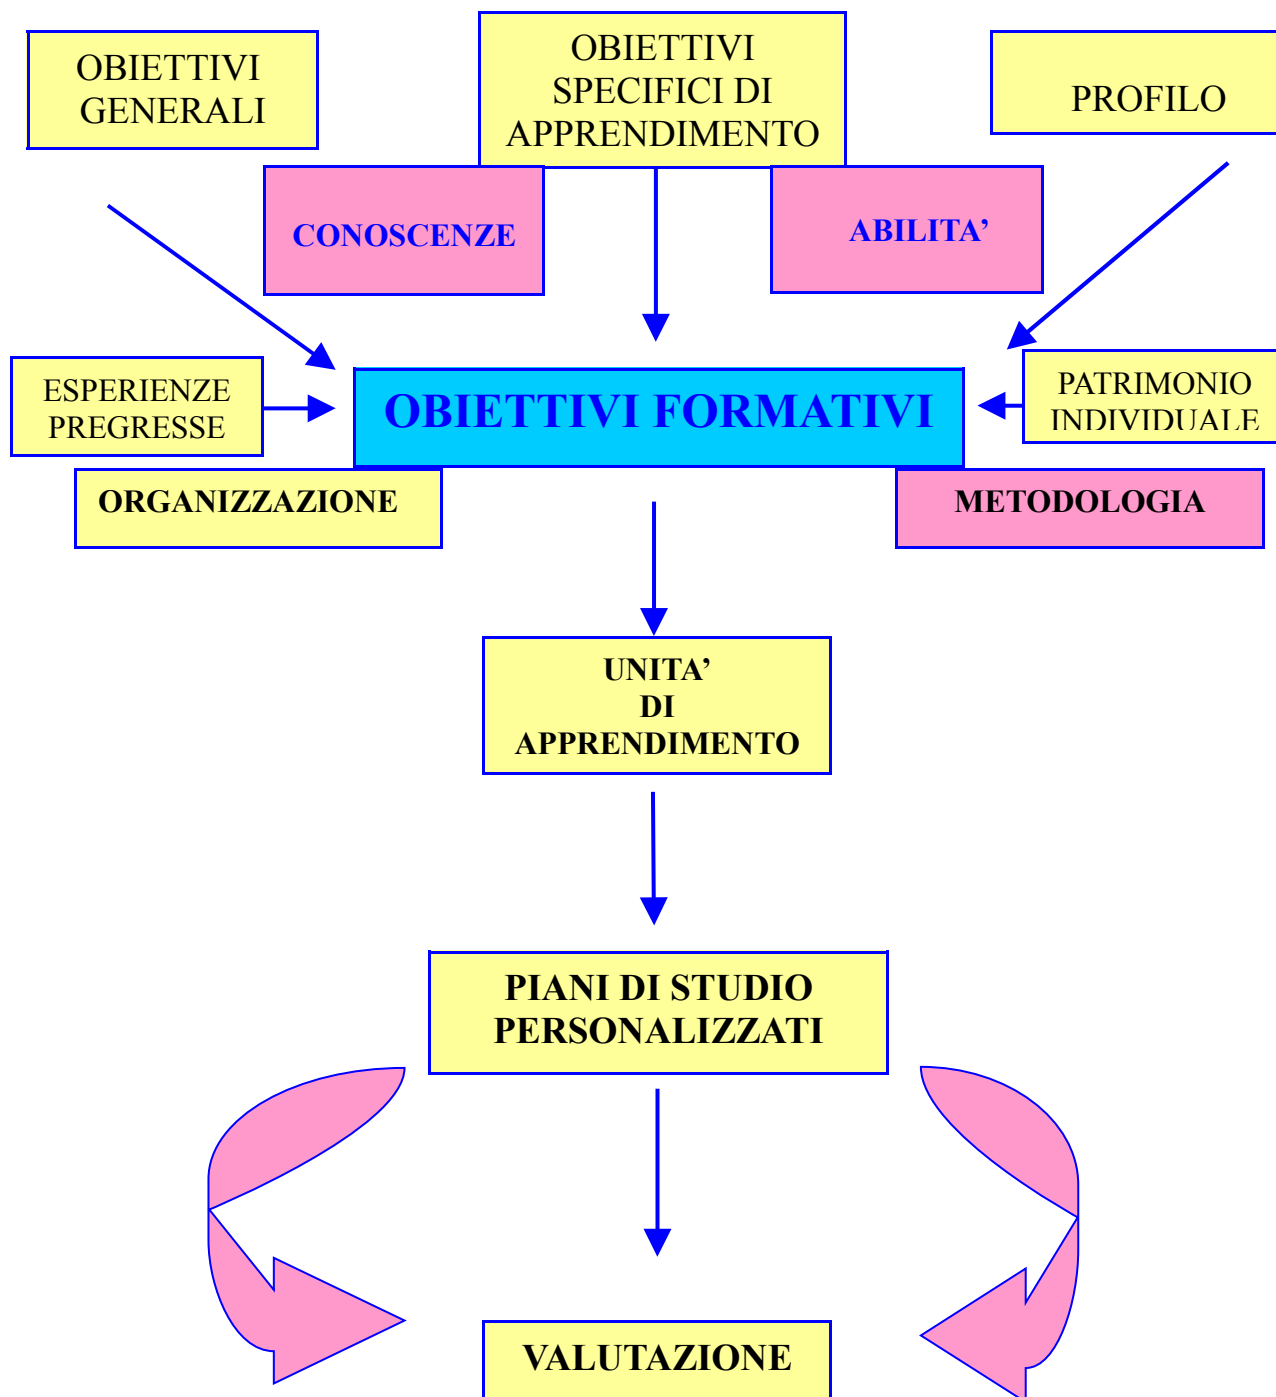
OBIETTIVI GENERALI

OBIETTIVI SPECIFICI DI APPRENDIMENTO

PROFILO

CONOSCENZE

ABILITA'

ESPERIENZE PREGRESSE

OBIETTIVI FORMATIVI

PATRIMONIO INDIVIDUALE

ORGANIZZAZIONE

METODOLOGIA

UNITA' DI APPRENDIMENTO

PIANI DI STUDIO PERSONALIZZATI

VALUTAZIONE